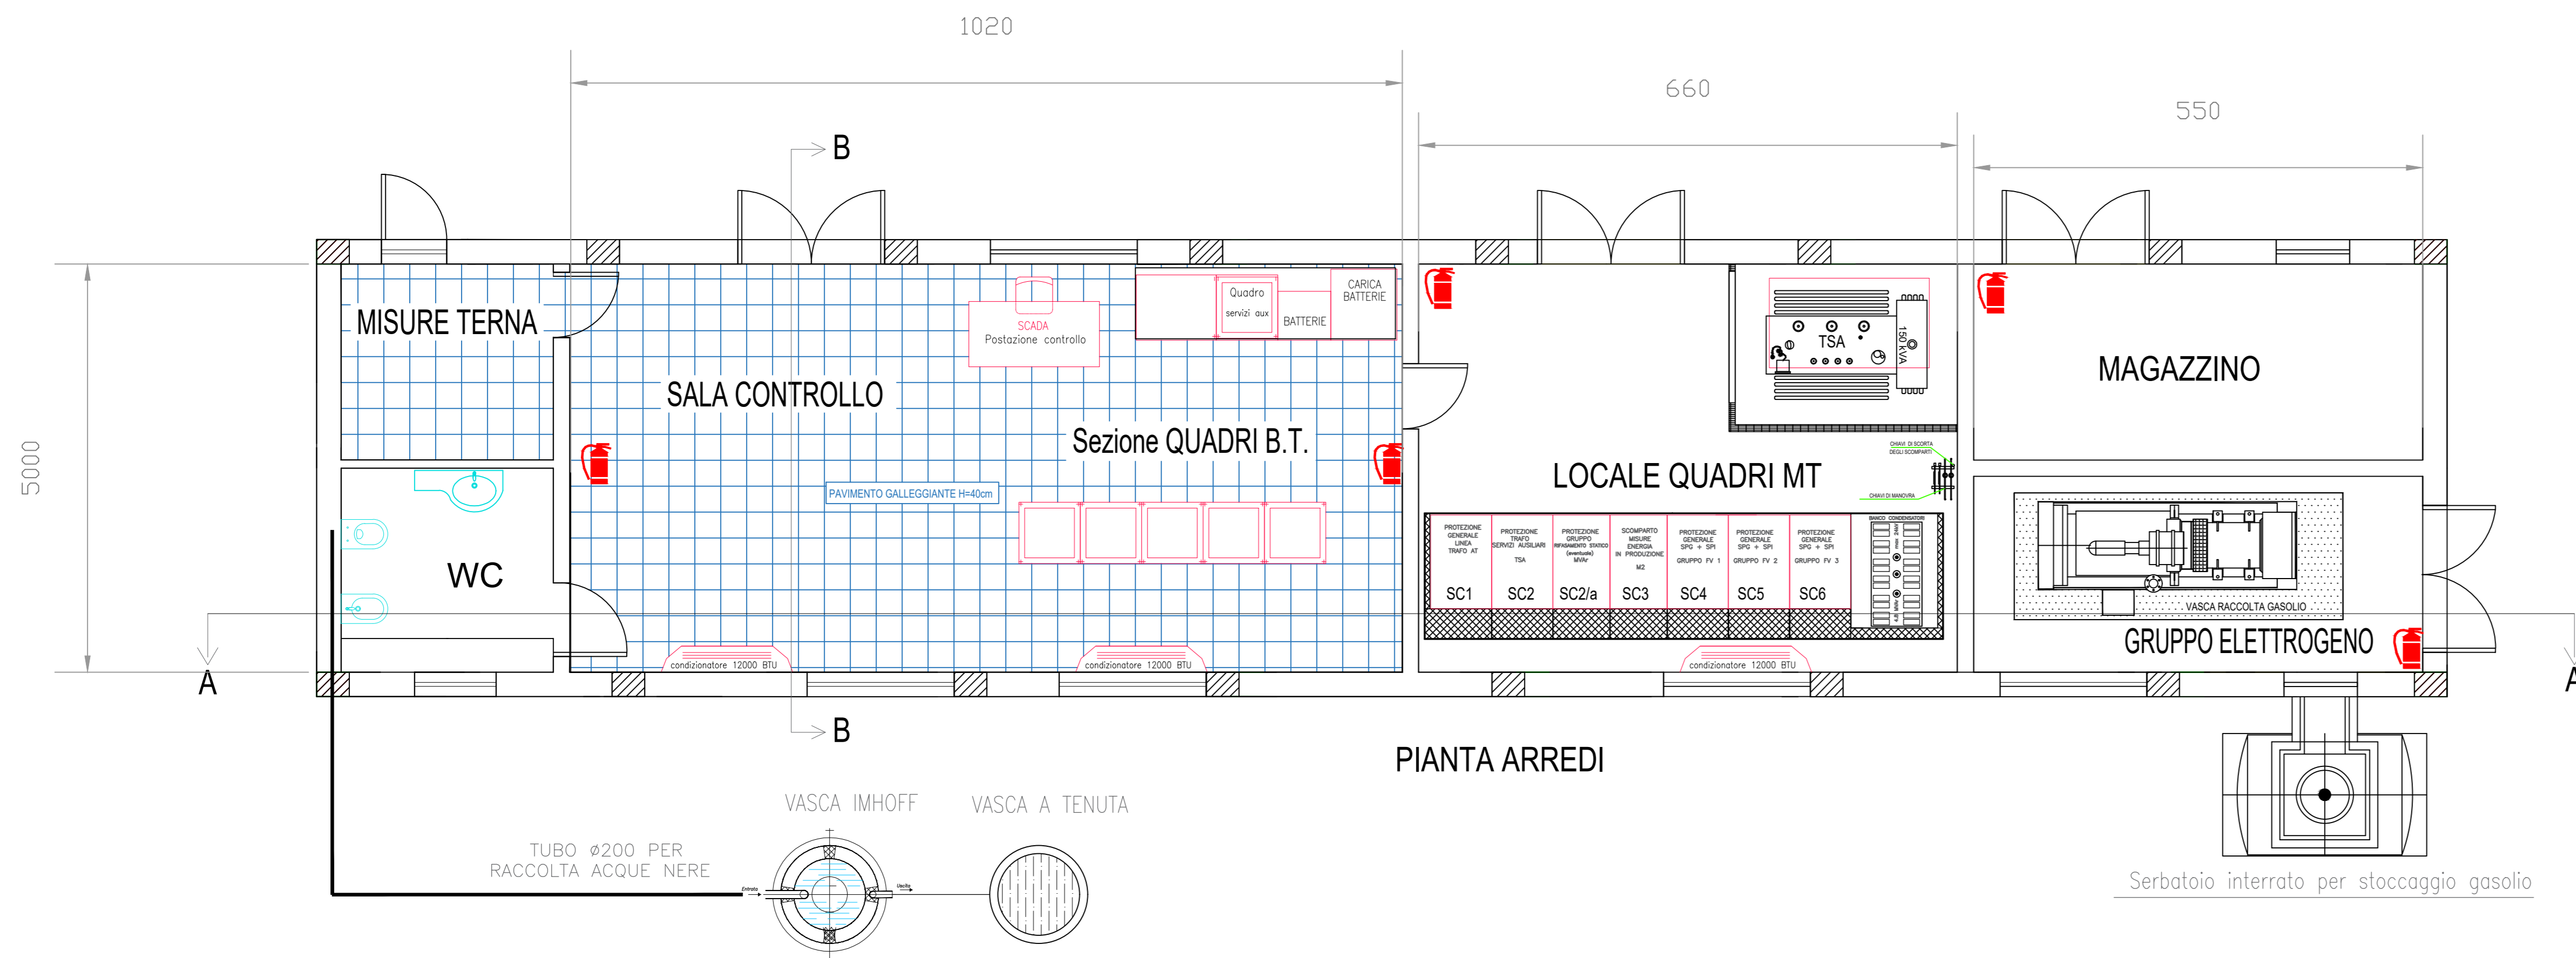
1020

660

550

B

5000

MISURE TERNA

SCADA
Postazione controllo

Quadro
servizi aux

BATTERIE

CARICA
BATTERIE

SALA CONTROLLO

Sezione QUADRI B.T.

PAVIMENTO GALLEGGIANTE H=40cm

WC

TSA

150 KVA

MAGAZZINO

CHIAVI DI SCORTA DEGLI SCOMPARTI

CHIAVI DI MANOVRA

LOCALE QUADRI MT

PROTEZIONE GENERALE LINEA TRAFO AT

PROTEZIONE TRAFO SERVIZI AUSILIARI TSA

PROTEZIONE GRUPPO RIFASAMENTO STATICO (eventuale) MVAr

SCOMPARTO MISURE ENERGIA IN PRODUZIONE M2

PROTEZIONE GENERALE SPG + SPI GRUPPO FV 1

PROTEZIONE GENERALE SPG + SPI GRUPPO FV 2

PROTEZIONE GENERALE SPG + SPI GRUPPO FV 3

BANCO CONDENSATORI

SC1

SC2

SC2/a

SC3

SC4

SC5

SC6

VASCA RACCOLTA GASOLIO

GRUPPO ELETTROGENO

A

A

condizionatore 12000 BTU

condizionatore 12000 BTU

condizionatore 12000 BTU

B

PIANTA ARREDI

VASCA IMHOFF

VASCA A TENUTA

TUBO ø200 PER
RACCOLTA ACQUE NERE

Entrata

Uscita

Serbatoio interrato per stoccaggio gasolio